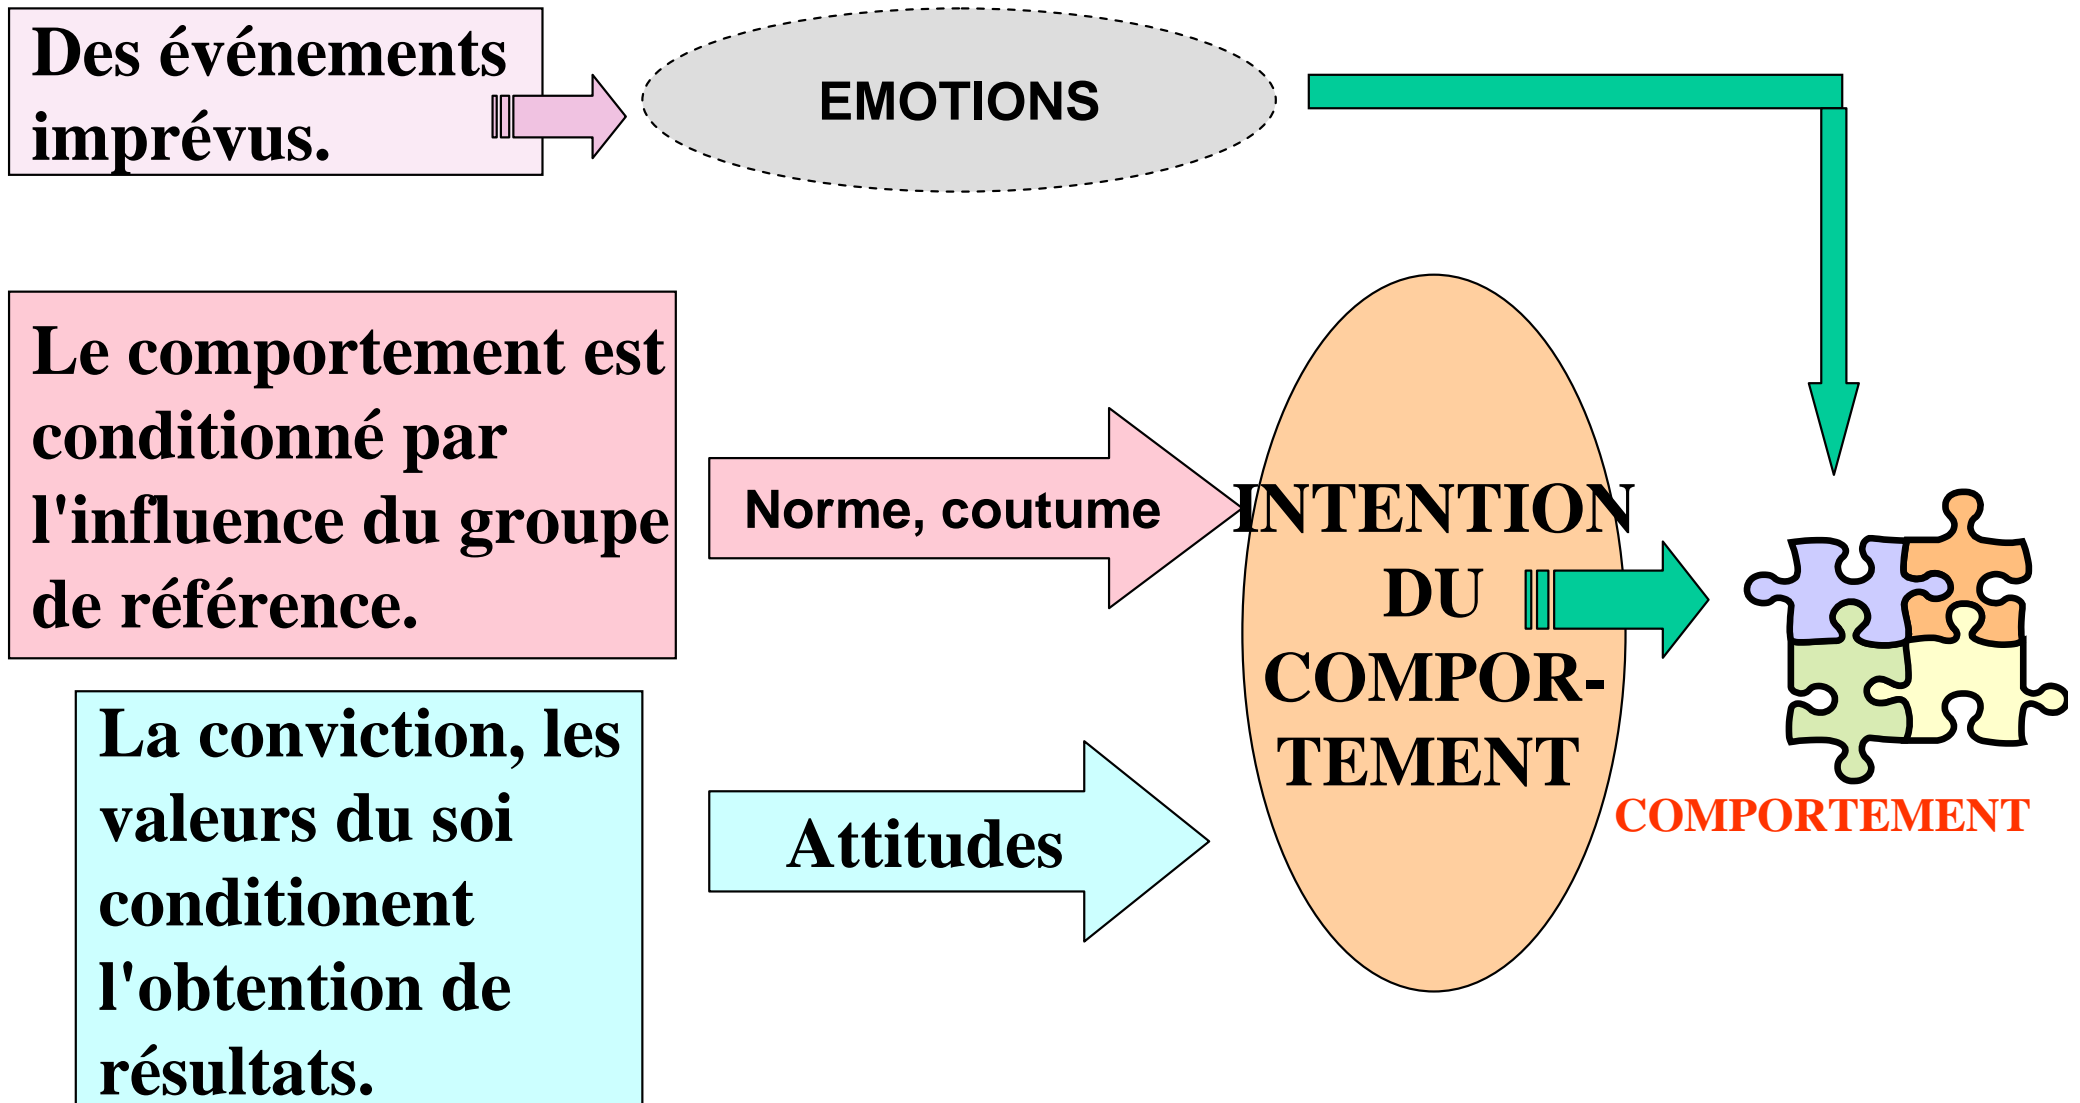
Des événements imprévus.

EMOTIONS

Le comportement est conditionné par l'influence du groupe de référence.

Norme, coutume

INTENTION DU COMPOR-TEMENT

COMPORTEMENT

La conviction, les valeurs du soi conditionent l'obtention de résultats.

Attitudes